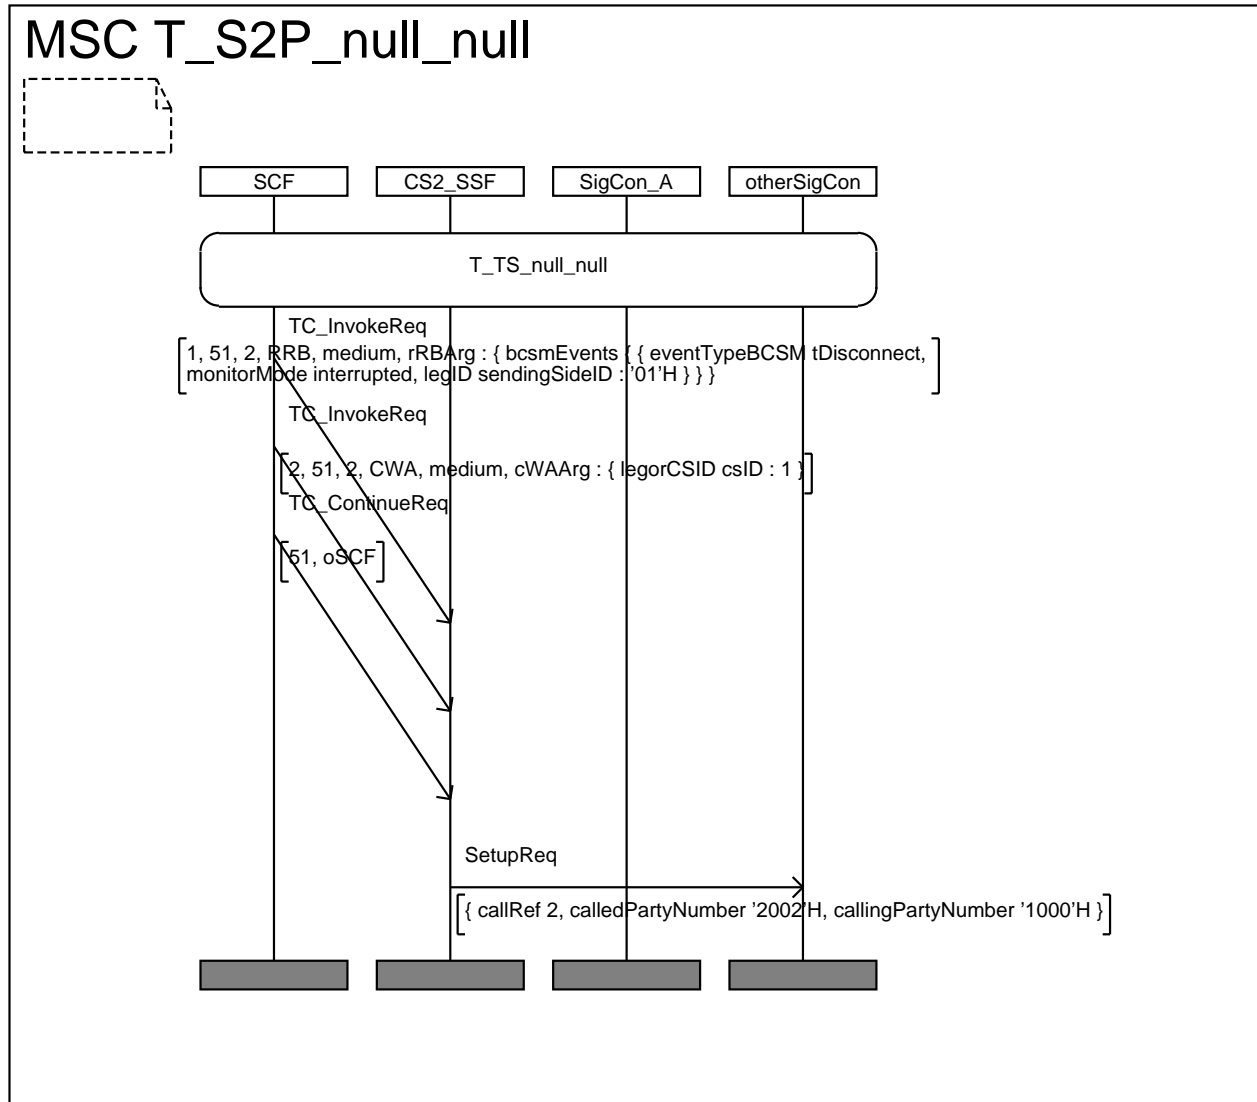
MSC T_S2P_null_null

SCF

CS2_SSF

SigCon_A

otherSigCon

T_TS_null_null

TC_InvokeReq

1, 51, 2, RRB, medium, rRBArg : { bcsmEvents { { eventTypeBCSM tDisconnect, monitorMode interrupted, legID sendingSideID : '01'H } } }

TC_InvokeReq

2, 51, 2, CWA, medium, cWAArg : { legorCSID csID : 1 }

TC_ContinueReq

51, oSCF

SetupReq

{ callRef 2, calledPartyNumber '2002'H, callingPartyNumber '1000'H }